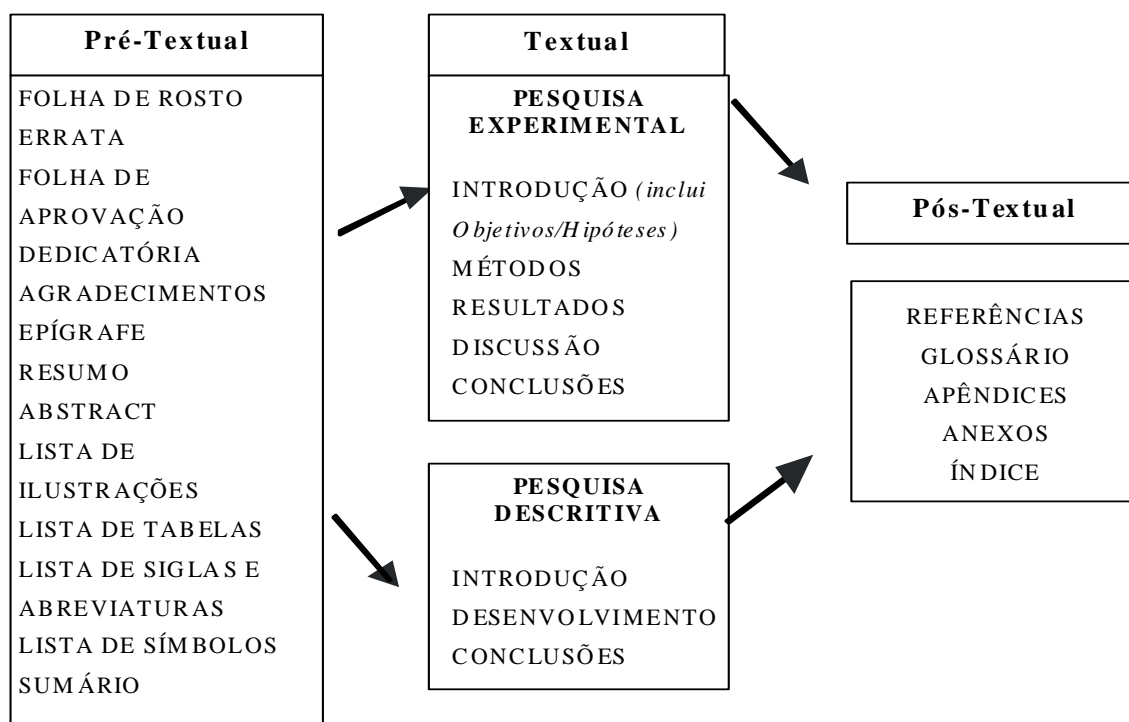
Pré-Textual

FOLHA DE ROSTO
ERRATA
FOLHA DE APROVAÇÃO
DEDICATÓRIA
AGRADECIMENTOS
EPÍGRAFE
RESUMO
ABSTRACT
LISTA DE ILUSTRAÇÕES
LISTA DE TABELAS
LISTA DE SIGLAS E ABREVIATURAS
LISTA DE SÍMBOLOS
SUMÁRIO

Textual

PESQUISA EXPERIMENTAL

INTRODUÇÃO *(inclui Objetivos/Hipóteses)*
MÉTODOS
RESULTADOS
DISCUSSÃO
CONCLUSÕES

PESQUISA DESCRITIVA

INTRODUÇÃO
DESENVOLVIMENTO
CONCLUSÕES

Pós-Textual

REFERÊNCIAS
GLOSSÁRIO
APÊNDICES
ANEXOS
ÍNDICE